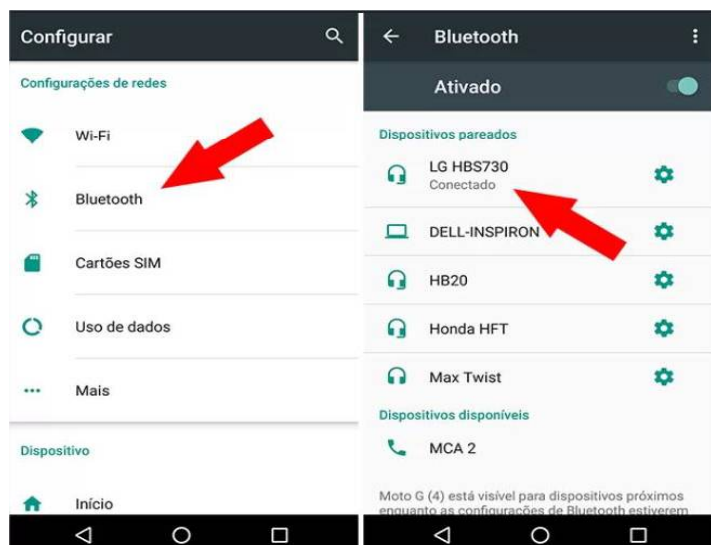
Configurar

Configurações de redes

Wi-Fi

Bluetooth

Cartões SIM

Uso de dados

Mais

Dispositivo

Início

Bluetooth

Ativado

Dispositivos pareados

LG HBS730
Conectado

DELL-INSPIRON

HB20

Honda HFT

Max Twist

Dispositivos disponíveis

MCA 2

Moto G (4) está visível para dispositivos próximos enquanto as configurações de Bluetooth estiverem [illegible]